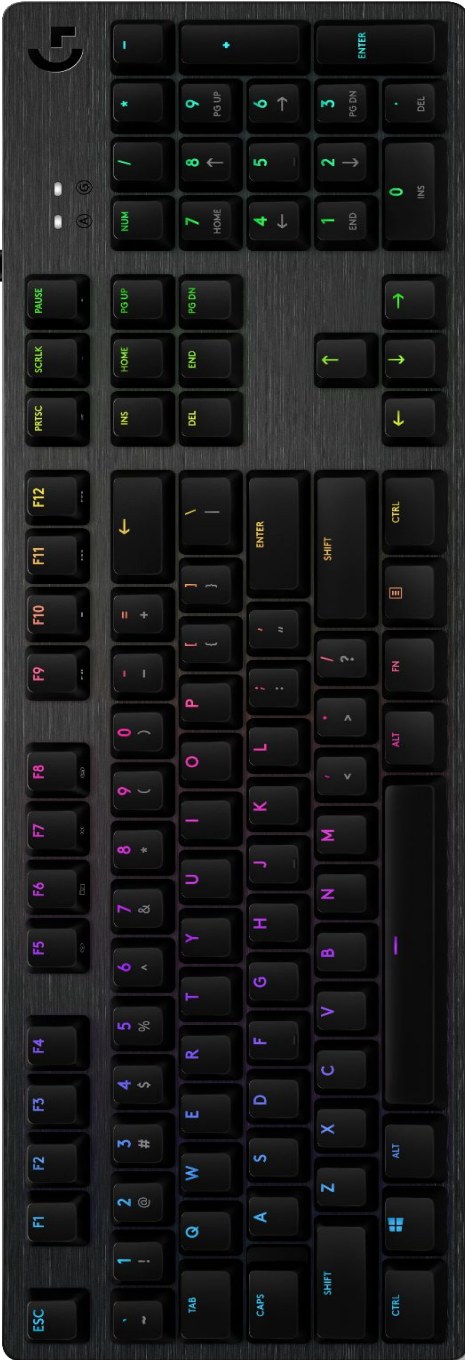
ESC F1 F2 F3 F4 F5 F6 F7 F8 F9 F10 F11 F12 PRTSC SCRLK PAUSE

~ ` ! 1 @ 2 # 3 $ 4 % 5 ^ 6 & 7 * 8 ( 9 ) 0 _ - + = ←

INS HOME PG UP DEL END PG DN

NUM / * -

TAB Q W E R T Y U I O P { [ } ] | \

7 HOME 8 ↑ 9 PG UP +

CAPS A S D F G H J K L : ; " ' ENTER

4 ← 5 6 →

SHIFT Z X C V B N M < , > . ? / SHIFT

↑

1 END 2 ↓ 3 PG DN ENTER

CTRL ALT ALT FN CTRL

← ↓ →

0 INS . DEL